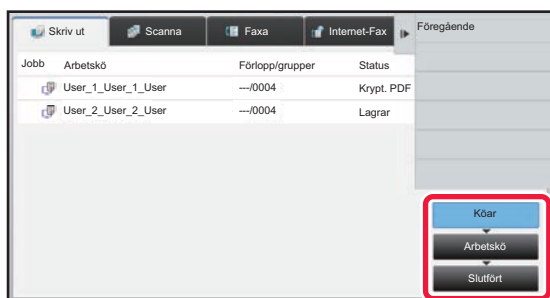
Skriv ut | Scanna | Faxa | Internet-Fax

Föregående

| Jobb | Arbetskö | Förlopp/grupper | Status |
|---|---|---|---|
| | User_1_User_1_User | ---/0004 | Krypt. PDF |
| | User_2_User_2_User | ---/0004 | Lagrar |

Köar

Arbetskö

Slutfört